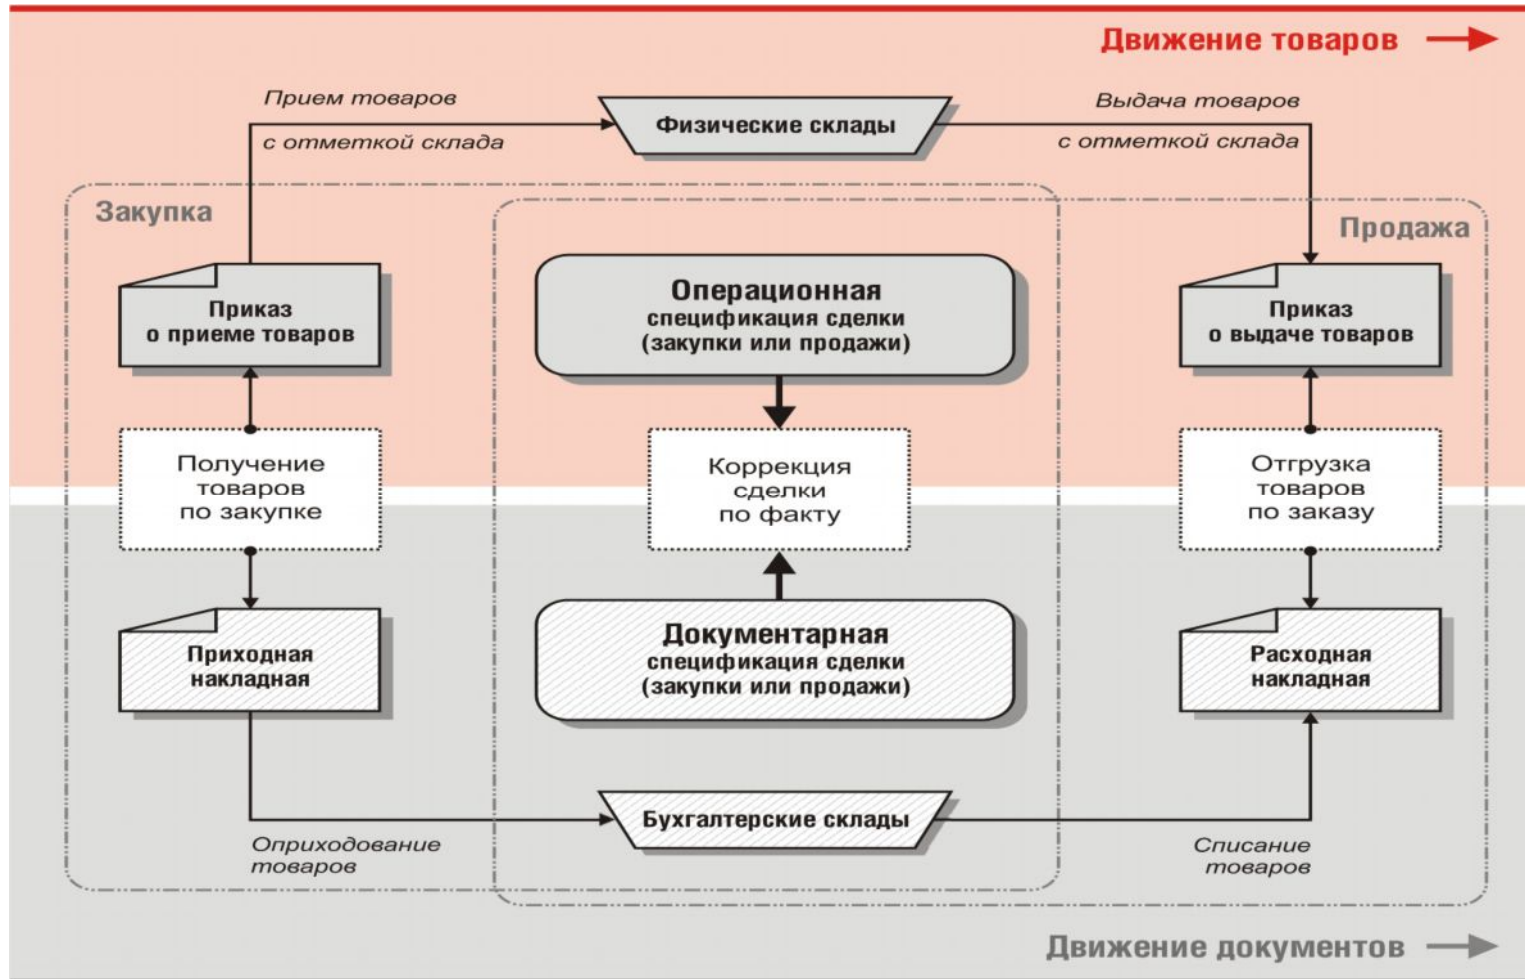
Движение товаров

Прием товаров
с отметкой склада

Физические склады

Выдача товаров
с отметкой склада

Закупка

Продажа

Приказ
о приеме товаров

Операционная
спецификация сделки
(закупки или продажи)

Приказ
о выдаче товаров

Получение
товаров
по закупке

Коррекция
сделки
по факту

Отгрузка
товаров
по заказу

Приходная
накладная

Документарная
спецификация сделки
(закупки или продажи)

Расходная
накладная

Бухгалтерские склады

Оприходование
товаров

Списание
товаров

Движение документов